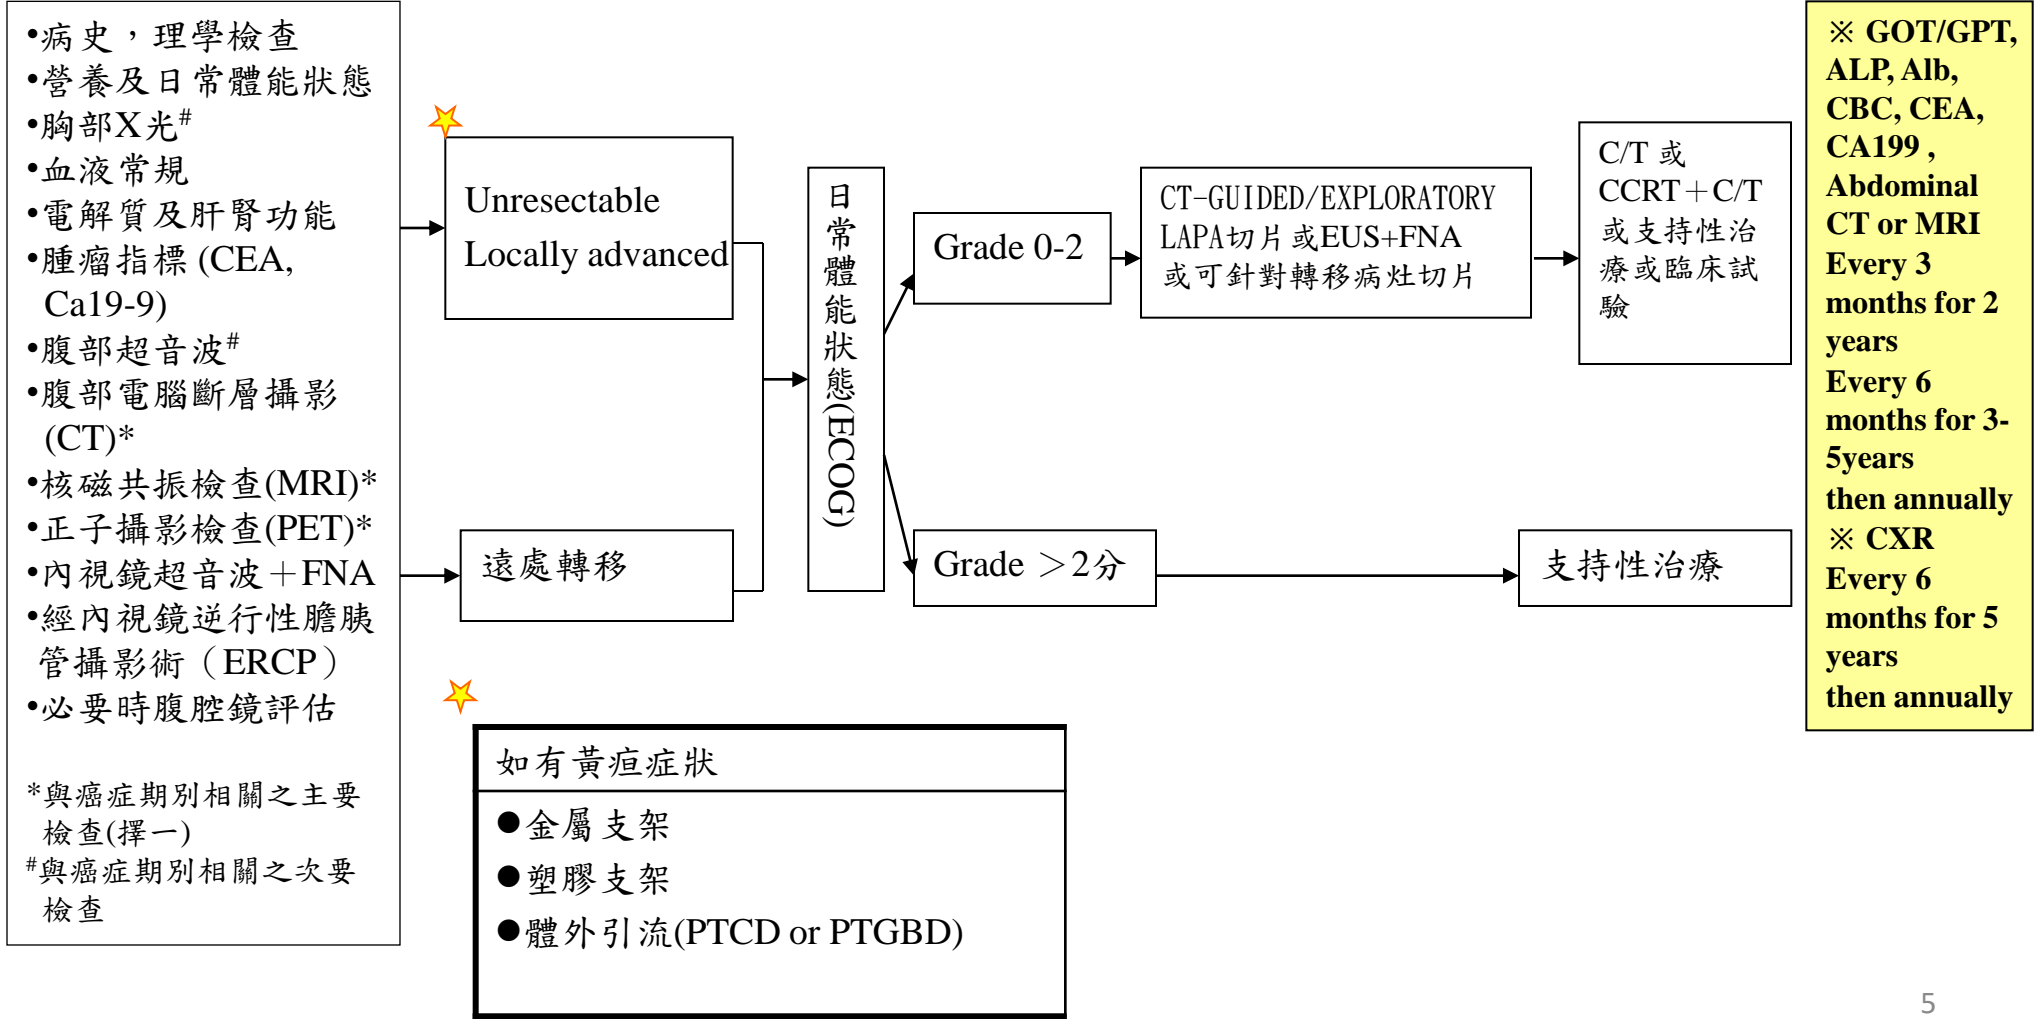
•病史，理學檢查
•營養及日常體能狀態
•胸部X光$^{\#}$
•血液常規
•電解質及肝腎功能
•腫瘤指標 (CEA, Ca19-9)
•腹部超音波$^{\#}$
•腹部電腦斷層攝影 (CT)*
•核磁共振檢查(MRI)*
•正子攝影檢查(PET)*
•內視鏡超音波＋FNA
•經內視鏡逆行性膽胰管攝影術（ERCP）
•必要時腹腔鏡評估

*與癌症期別相關之主要檢查(擇一)
$^{\#}$與癌症期別相關之次要檢查

Unresectable
Locally advanced

遠處轉移

日常體能狀態(ECOG)

Grade 0-2

Grade ＞2分

CT-GUIDED/EXPLORATORY LAPA切片 或EUS+FNA 或可針對轉移病灶切片

C/T 或 CCRT＋C/T 或支持性治療或臨床試驗

支持性治療

如有黃疸症狀
●金屬支架
●塑膠支架
●體外引流(PTCD or PTGBD)

※ GOT/GPT, ALP, Alb, CBC, CEA, CA199 , Abdominal CT or MRI
Every 3 months for 2 years
Every 6 months for 3-5years
then annually
※ CXR
Every 6 months for 5 years
then annually

5